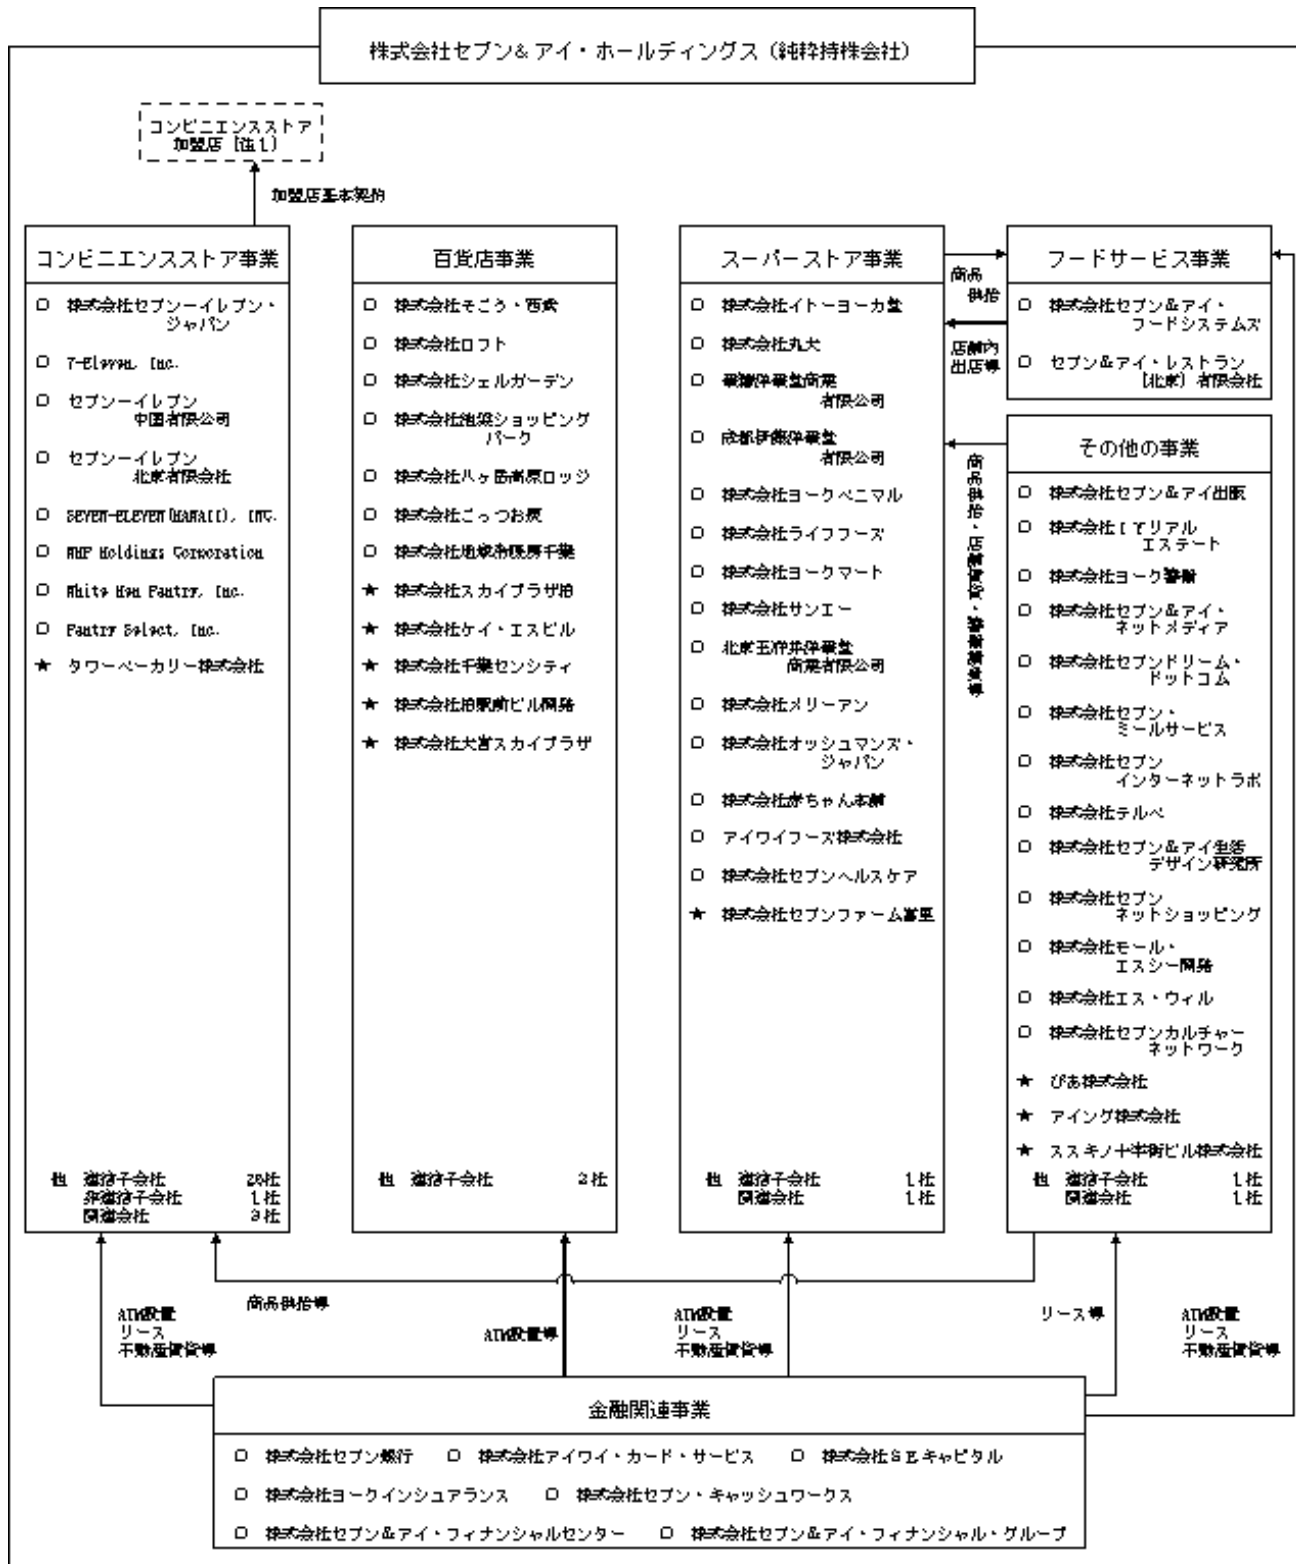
株式会社セブン&アイ・ホールディングス（純粋持株会社）

コンビニエンスストア加盟店［注1］

加盟店基本契約

コンビニエンスストア事業

○ 株式会社セブン－イレブン・ジャパン
○ 7-Eleven, Inc.
○ セブン－イレブン中国有限公司
○ セブン－イレブン北京有限会社
○ SEVEN-ELEVEN(HAWAII), INC.
○ MHF Holdings Corporation
○ White Hen Pantry, Inc.
○ Pantry Select, Inc.
★ タワーベーカリー株式会社

他 連結子会社 25社
非連結子会社 1社
関連会社 3社

百貨店事業

○ 株式会社そごう・西武
○ 株式会社ロフト
○ 株式会社シェルガーデン
○ 株式会社池袋ショッピングパーク
○ 株式会社八ヶ岳高原ロッジ
○ 株式会社ごっつお屋
○ 株式会社池袋物販房千葉
★ 株式会社スカイプラザ柏
★ 株式会社ケイ・エスビル
★ 株式会社千葉センシティ
★ 株式会社柏駅前ビル開発
★ 株式会社大宮スカイプラザ

他 連結子会社 2社

スーパーストア事業

○ 株式会社イトーヨーカ堂
○ 株式会社丸大
○ 華糖洋華堂商業有限公司
○ 成都伊藤洋華堂有限公司
○ 株式会社ヨークベニマル
○ 株式会社ライフフーズ
○ 株式会社ヨークマート
○ 株式会社サンエー
○ 北京王府井洋華堂商業有限公司
○ 株式会社メリーアン
○ 株式会社オッシュマンズ・ジャパン
○ 株式会社赤ちゃん本舗
○ アイワイフーズ株式会社
○ 株式会社セブンヘルスケア
★ 株式会社セブンファーム富里

他 連結子会社 1社
関連会社 1社

商品供給

店舗内出店等

商品供給・店舗賃貸・業務請負等

フードサービス事業

○ 株式会社セブン&アイ・フードシステムズ
○ セブン&アイ・レストラン（北京）有限会社

その他の事業

○ 株式会社セブン&アイ出版
○ 株式会社IYリアルエステート
○ 株式会社ヨーク警備
○ 株式会社セブン&アイ・ネットメディア
○ 株式会社セブンドリーム・ドットコム
○ 株式会社セブン・ミールサービス
○ 株式会社セブンインターネットラボ
○ 株式会社テルベ
○ 株式会社セブン&アイ生活デザイン研究所
○ 株式会社セブンネットショッピング
○ 株式会社モール・エスシー開発
○ 株式会社エス・ウィル
○ 株式会社セブンカルチャーネットワーク
★ ぴあ株式会社
★ アイング株式会社
★ ススキノ十字街ビル株式会社

他 連結子会社 1社
関連会社 1社

ATM設置
リース
不動産賃貸等

商品供給等

ATM設置等

ATM設置
リース
不動産賃貸等

リース等

ATM設置
リース
不動産賃貸等

金融関連事業

○ 株式会社セブン銀行 ○ 株式会社アイワイ・カード・サービス ○ 株式会社SEキャピタル
○ 株式会社ヨークインシュアランス ○ 株式会社セブン・キャッシュワークス
○ 株式会社セブン&アイ・フィナンシャルセンター ○ 株式会社セブン&アイ・フィナンシャル・グループ